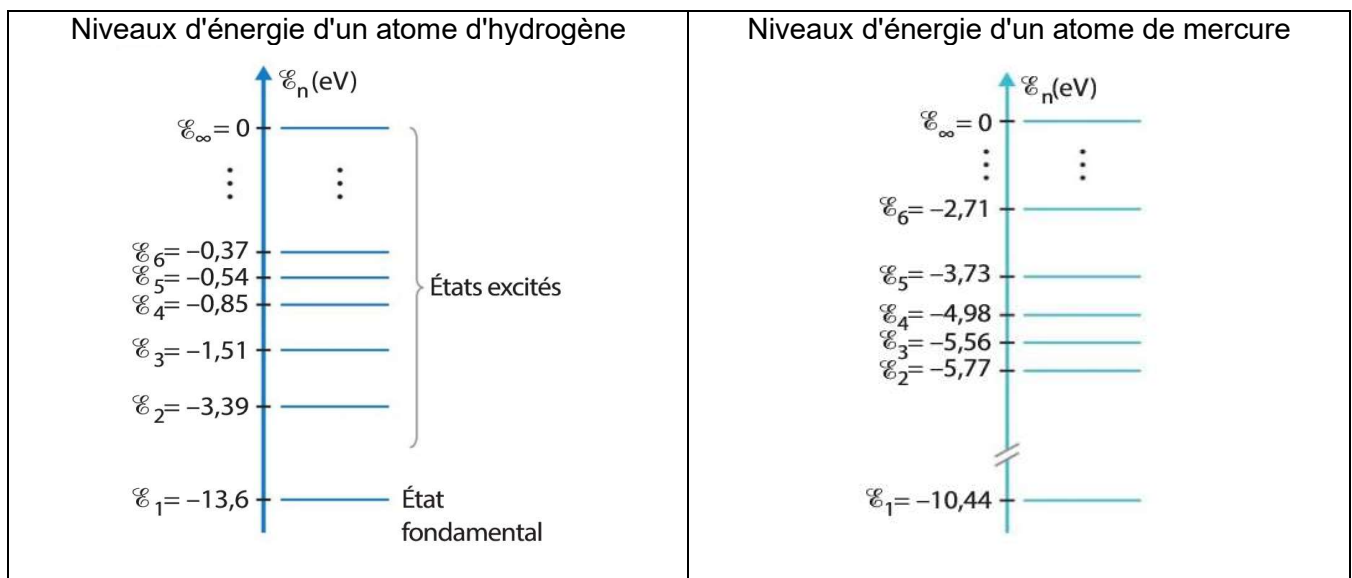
| Niveaux d'énergie d'un atome d'hydrogène | Niveaux d'énergie d'un atome de mercure |
|---|---|
| $\mathscr{E}_n$(eV) | $\mathscr{E}_n$(eV) |
| $\mathscr{E}_\infty = 0$ | $\mathscr{E}_\infty = 0$ |
| $\vdots$ $\vdots$ | $\vdots$ $\vdots$ |
| $\mathscr{E}_6 = -0,37$ | $\mathscr{E}_6 = -2,71$ |
| $\mathscr{E}_5 = -0,54$ | $\mathscr{E}_5 = -3,73$ |
| $\mathscr{E}_4 = -0,85$ | $\mathscr{E}_4 = -4,98$ |
| $\mathscr{E}_3 = -1,51$ | $\mathscr{E}_3 = -5,56$ |
| $\mathscr{E}_2 = -3,39$ | $\mathscr{E}_2 = -5,77$ |
| États excités | |
| $\mathscr{E}_1 = -13,6$ État fondamental | $\mathscr{E}_1 = -10,44$ |